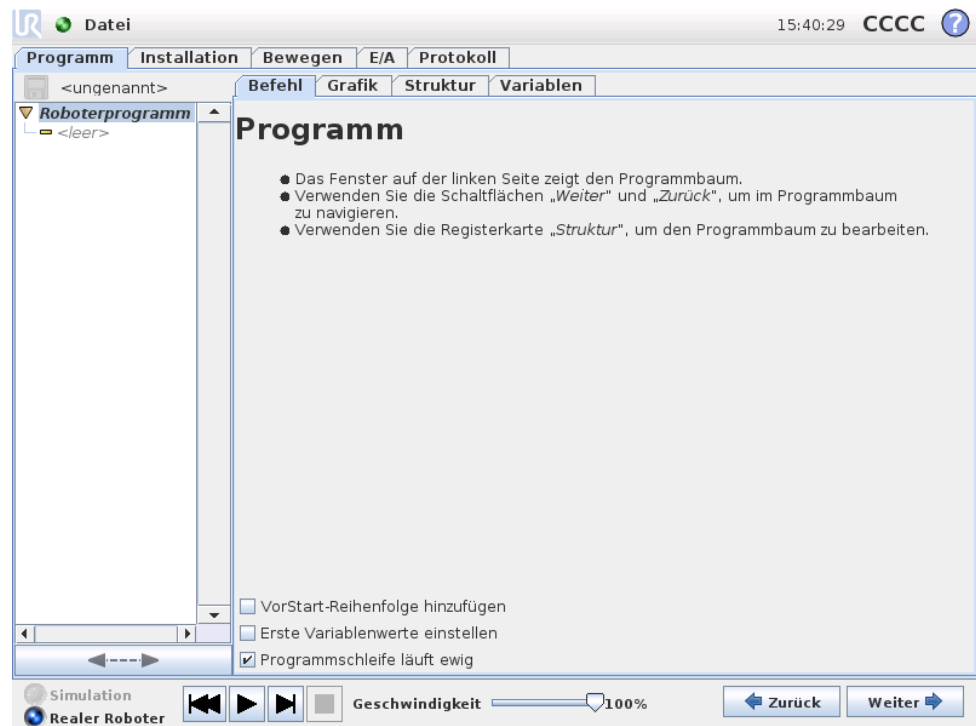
Datei

15:40:29 CCCC

Programm | Installation | Bewegen | E/A | Protokoll

<ungenannt>

Befehl | Grafik | Struktur | Variablen

Roboterprogramm
<leer>

Programm

● Das Fenster auf der linken Seite zeigt den Programmbaum.
● Verwenden Sie die Schaltflächen „Weiter" und „Zurück", um im Programmbaum zu navigieren.
● Verwenden Sie die Registerkarte „Struktur", um den Programmbaum zu bearbeiten.

VorStart-Reihenfolge hinzufügen
Erste Variablenwerte einstellen
Programmschleife läuft ewig

Simulation
Realer Roboter

Geschwindigkeit 100%

Zurück
Weiter